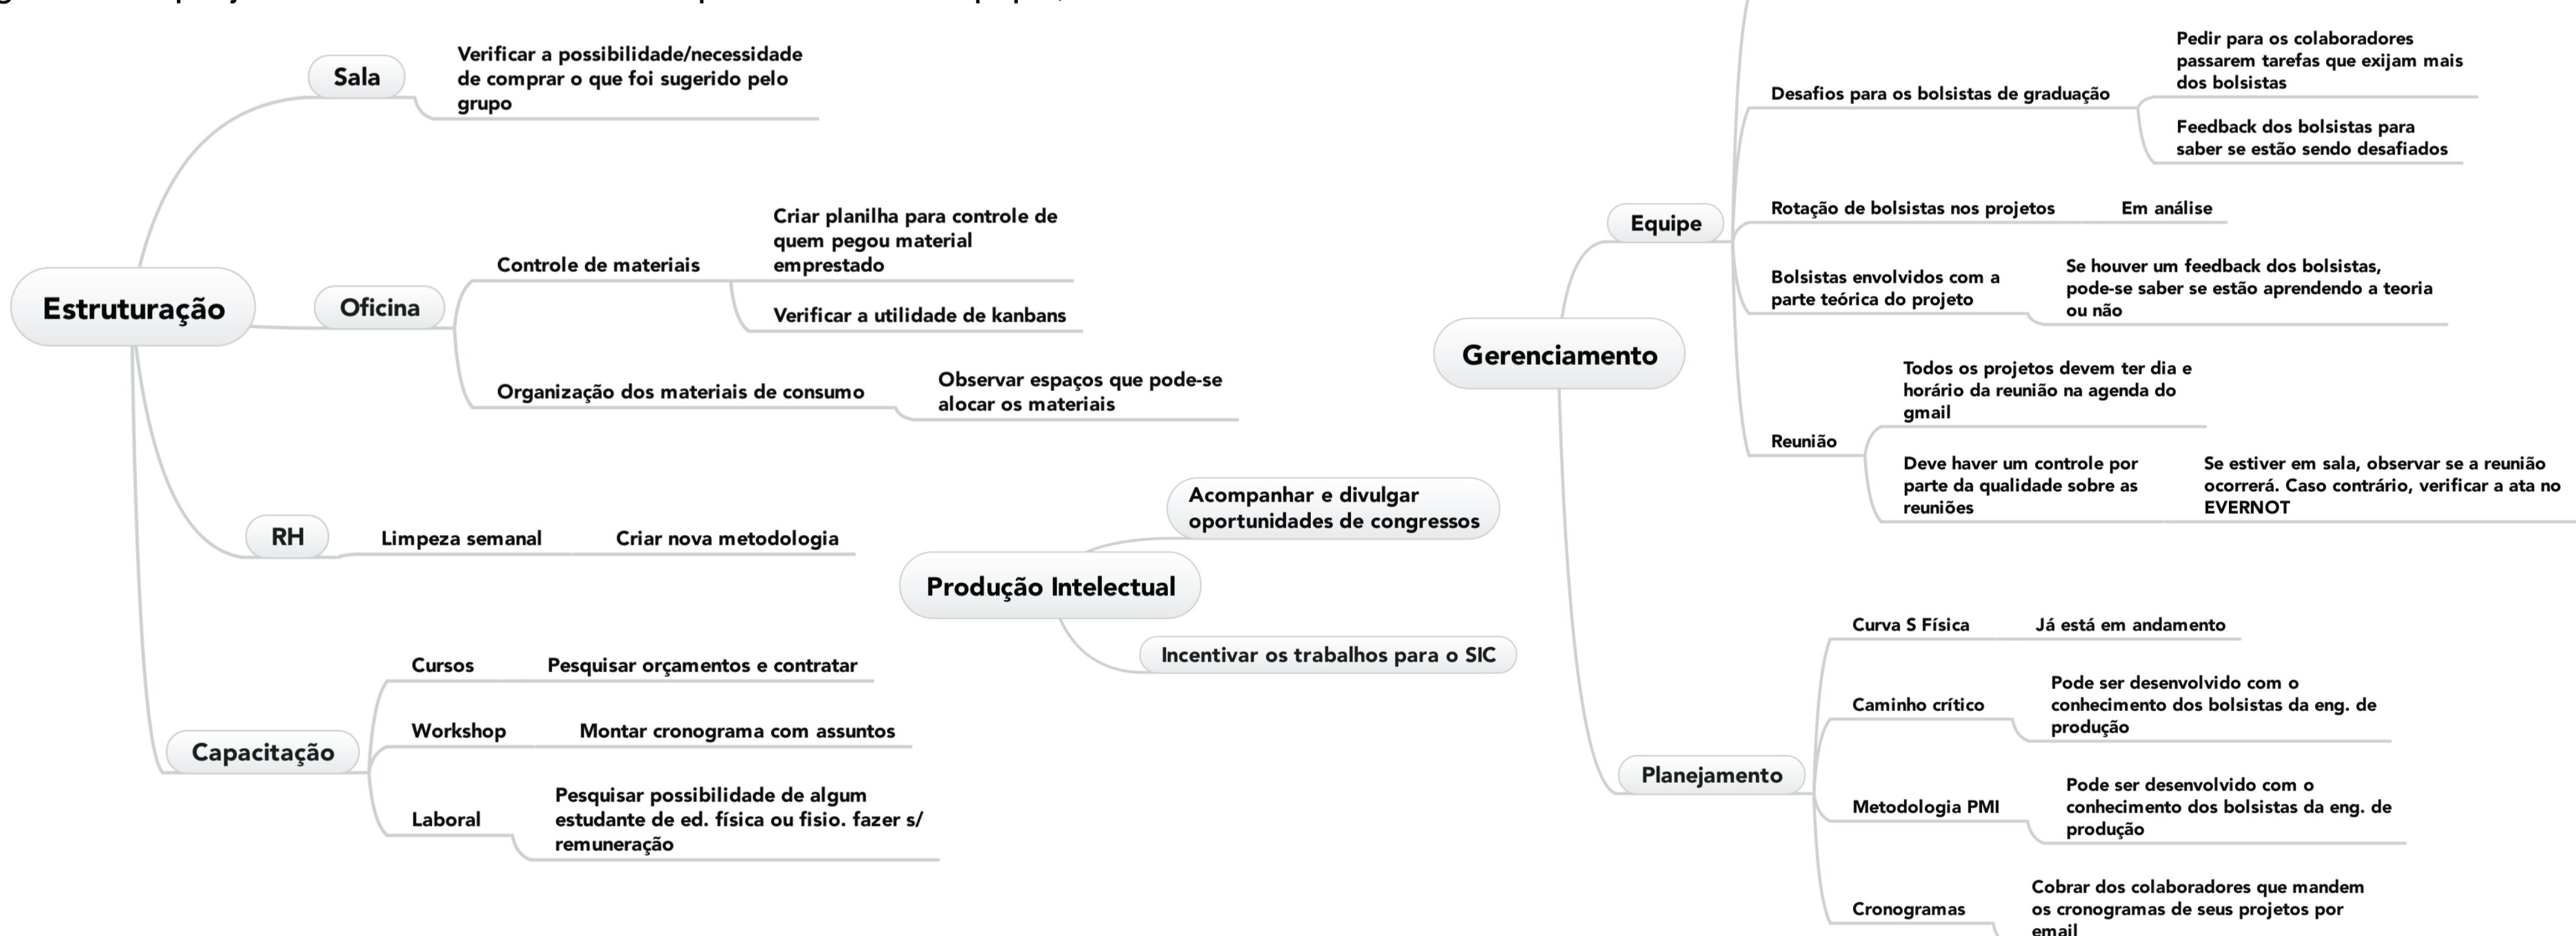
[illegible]

Estruturação

Sala

Verificar a possibilidade/necessidade de comprar o que foi sugerido pelo grupo

Oficina

Controle de materiais

Criar planilha para controle de quem pegou material emprestado

Verificar a utilidade de kanbans

Organização dos materiais de consumo

Observar espaços que pode-se alocar os materiais

RH

Limpeza semanal

Criar nova metodologia

Capacitação

Cursos

Pesquisar orçamentos e contratar

Workshop

Montar cronograma com assuntos

Laboral

Pesquisar possibilidade de algum estudante de ed. física ou fisio. fazer s/ remuneração

Produção Intelectual

Acompanhar e divulgar oportunidades de congressos

Incentivar os trabalhos para o SIC

Gerenciamento

Equipe

Desafios para os bolsistas de graduação

Pedir para os colaboradores passarem tarefas que exijam mais dos bolsistas

Feedback dos bolsistas para saber se estão sendo desafiados

Rotação de bolsistas nos projetos

Em análise

Bolsistas envolvidos com a parte teórica do projeto

Se houver um feedback dos bolsistas, pode-se saber se estão aprendendo a teoria ou não

Reunião

Todos os projetos devem ter dia e horário da reunião na agenda do gmail

Deve haver um controle por parte da qualidade sobre as reuniões

Se estiver em sala, observar se a reunião ocorrerá. Caso contrário, verificar a ata no EVERNOT

Planejamento

Curva S Física

Já está em andamento

Caminho crítico

Pode ser desenvolvido com o conhecimento dos bolsistas da eng. de produção

Metodologia PMI

Pode ser desenvolvido com o conhecimento dos bolsistas da eng. de produção

Cronogramas

Cobrar dos colaboradores que mandem os cronogramas de seus projetos por email